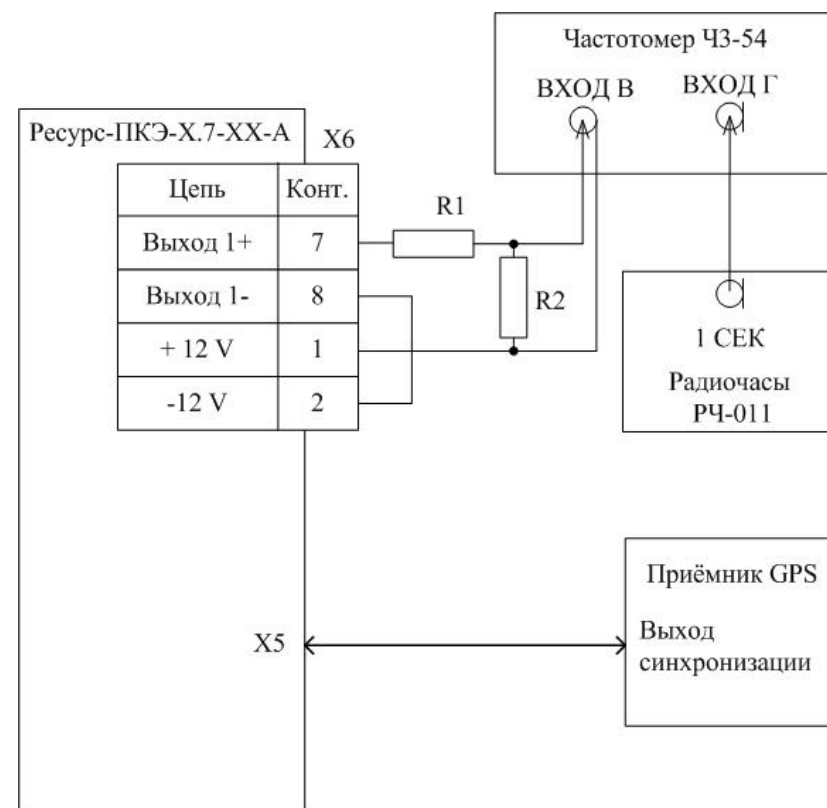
Частотомер Ч3-54

ВХОД В

ВХОД Г

Ресурс-ПКЭ-X.7-XX-A

X6

| Цепь | Конт. |
|---|---|
| Выход 1+ | 7 |
| Выход 1- | 8 |
| + 12 V | 1 |
| -12 V | 2 |

R1

R2

1 СЕК

Радиочасы РЧ-011

Приёмник GPS

Выход синхронизации

X5